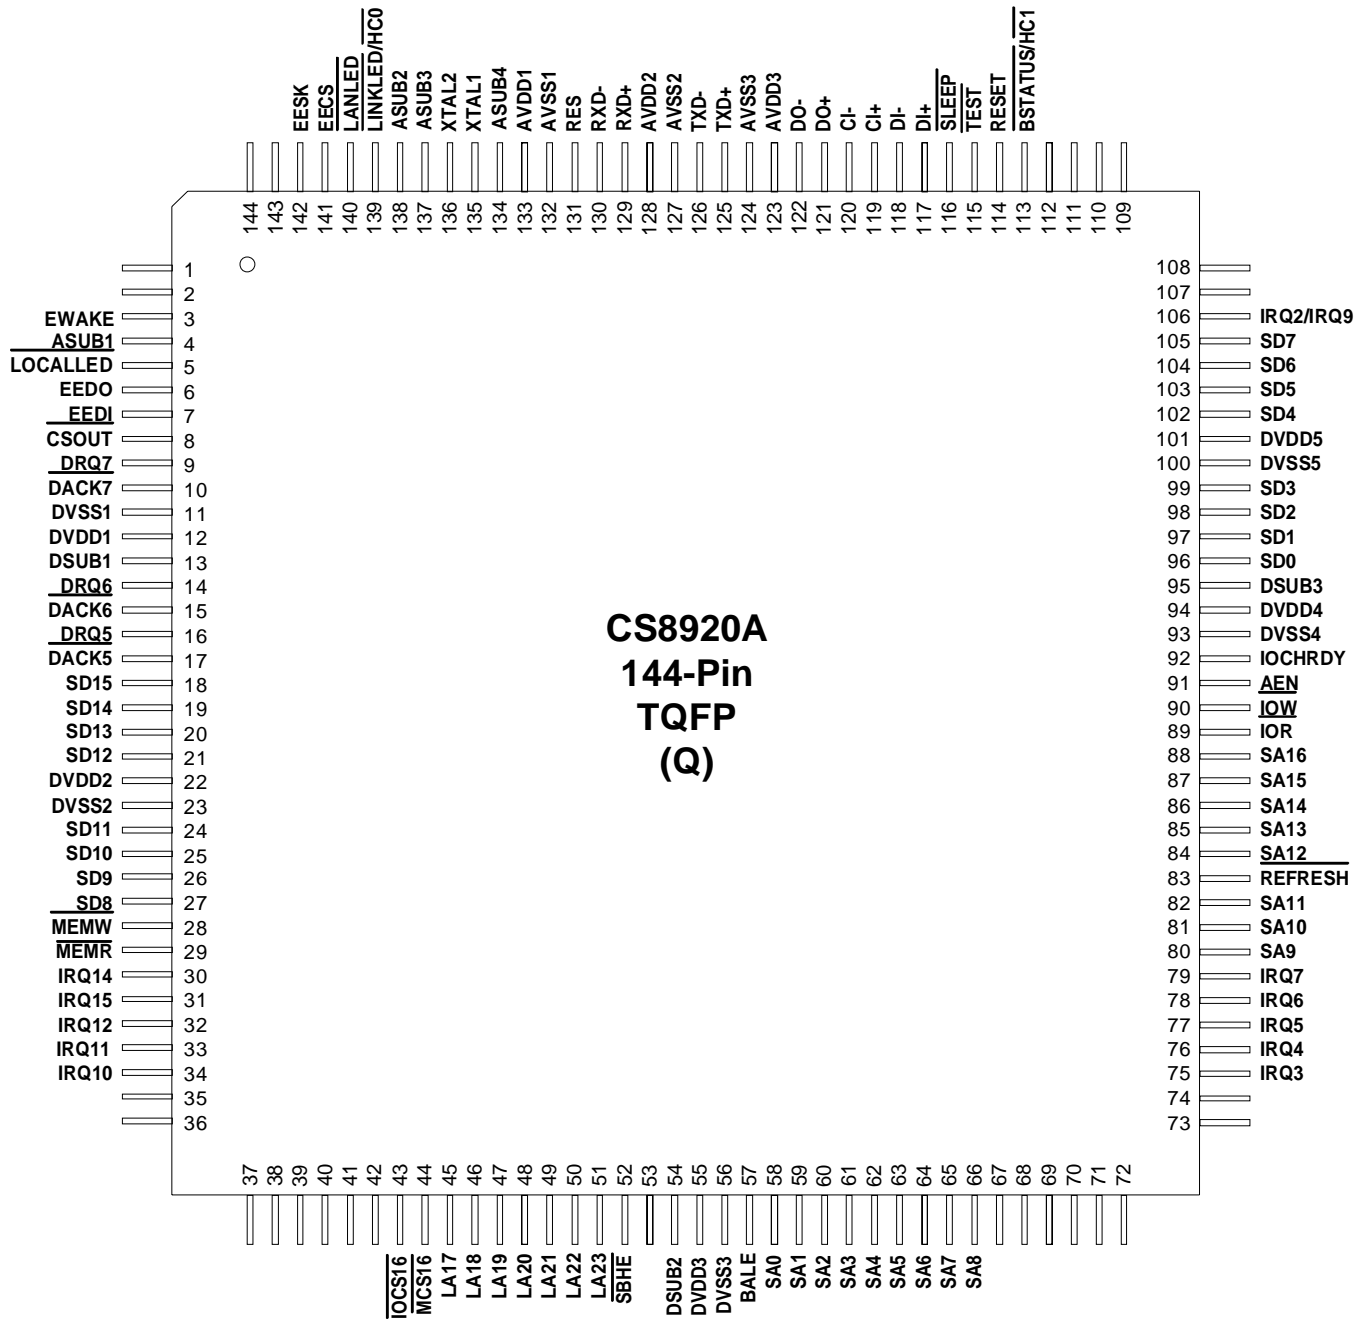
EESK
EECS
LANLED
LINKLED/HC0
ASUB2
ASUB3
XTAL2
XTAL1
ASUB4
AVDD1
AVSS1
RES
RXD-
RXD+
AVDD2
AVSS2
TXD-
TXD+
AVSS3
AVDD3
DO-
DO+
CI-
CI+
DI-
DI+
SLEEP
TEST
RESET
BSTATUS/HC1

144 143 142 141 140 139 138 137 136 135 134 133 132 131 130 129 128 127 126 125 124 123 122 121 120 119 118 117 116 115 114 113 112 111 110 109

1
2
EWAKE 3
ASUB1 4
LOCALLED 5
EEDO 6
EEDI 7
CSOUT 8
DRQ7 9
DACK7 10
DVSS1 11
DVDD1 12
DSUB1 13
DRQ6 14
DACK6 15
DRQ5 16
DACK5 17
SD15 18
SD14 19
SD13 20
SD12 21
DVDD2 22
DVSS2 23
SD11 24
SD10 25
SD9 26
SD8 27
MEMW 28
MEMR 29
IRQ14 30
IRQ15 31
IRQ12 32
IRQ11 33
IRQ10 34
35
36

108
107
106 IRQ2/IRQ9
105 SD7
104 SD6
103 SD5
102 SD4
101 DVDD5
100 DVSS5
99 SD3
98 SD2
97 SD1
96 SD0
95 DSUB3
94 DVDD4
93 DVSS4
92 IOCHRDY
91 AEN
90 IOW
89 IOR
88 SA16
87 SA15
86 SA14
85 SA13
84 SA12
83 REFRESH
82 SA11
81 SA10
80 SA9
79 IRQ7
78 IRQ6
77 IRQ5
76 IRQ4
75 IRQ3
74
73

CS8920A
144-Pin
TQFP
(Q)

37 38 39 40 41 42 43 44 45 46 47 48 49 50 51 52 53 54 55 56 57 58 59 60 61 62 63 64 65 66 67 68 69 70 71 72

IOCS16
MCS16
LA17
LA18
LA19
LA20
LA21
LA22
LA23
SBHE
DSUB2
DVDD3
DVSS3
BALE
SA0
SA1
SA2
SA3
SA4
SA5
SA6
SA7
SA8